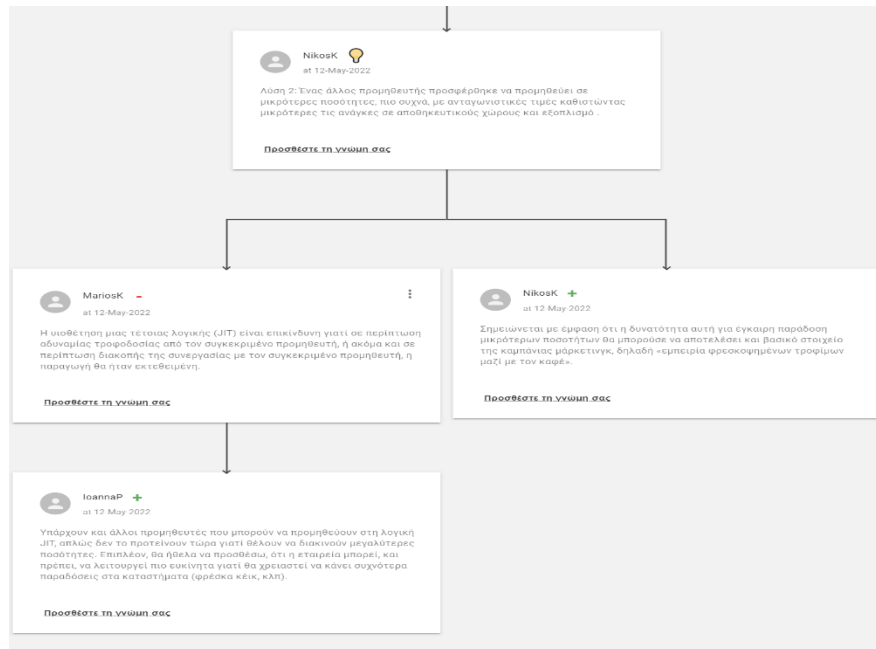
NikosK
at 12-May-2022

Λύση 2: Ένας άλλος προμηθευτής προσφέρθηκε να προμηθεύει σε μικρότερες ποσότητες, πιο συχνά, με ανταγωνιστικές τιμές καθιστώντας μικρότερες τις ανάγκες σε αποθηκευτικούς χώρους και εξοπλισμό .

Προσθέστε τη γνώμη σας

MariosK –
at 12-May-2022

Η υιοθέτηση μιας τέτοιας λογικής (JIT) είναι επικίνδυνη γιατί σε περίπτωση αδυναμίας τροφοδοσίας από τον συγκεκριμένο προμηθευτή, ή ακόμα και σε περίπτωση διακοπής της συνεργασίας με τον συγκεκριμένο προμηθευτή, η παραγωγή θα ήταν εκτεθειμένη.

Προσθέστε τη γνώμη σας

NikosK +
at 12 May 2022

Σημειώνεται με έμφαση ότι η δυνατότητα αυτή για έγκαιρη παράδοση μικρότερων ποσοτήτων θα μπορούσε να αποτελέσει και βασικό στοιχείο της καμπάνιας μάρκετινγκ, δηλαδή «εμπειρία φρεσκοψημένων τροφίμων μαζί με τον καφέ».

Προσθέστε τη γνώμη σας

IoannaP +
at 12 May 2022

Υπάρχουν και άλλοι προμηθευτές που μπορούν να προμηθεύουν στη λογική JIT, απλώς δεν το προτείνουν τώρα γιατί θέλουν να διακινούν μεγαλύτερες ποσότητες. Επιπλέον, θα ήθελα να προσθέσω, ότι η εταιρεία μπορεί, και πρέπει, να λειτουργεί πιο ευκίνητα γιατί θα χρειαστεί να κάνει συχνότερα παραδόσεις στα καταστήματα (φρέσκα κέικ, κλπ).

Προσθέστε τη γνώμη σας